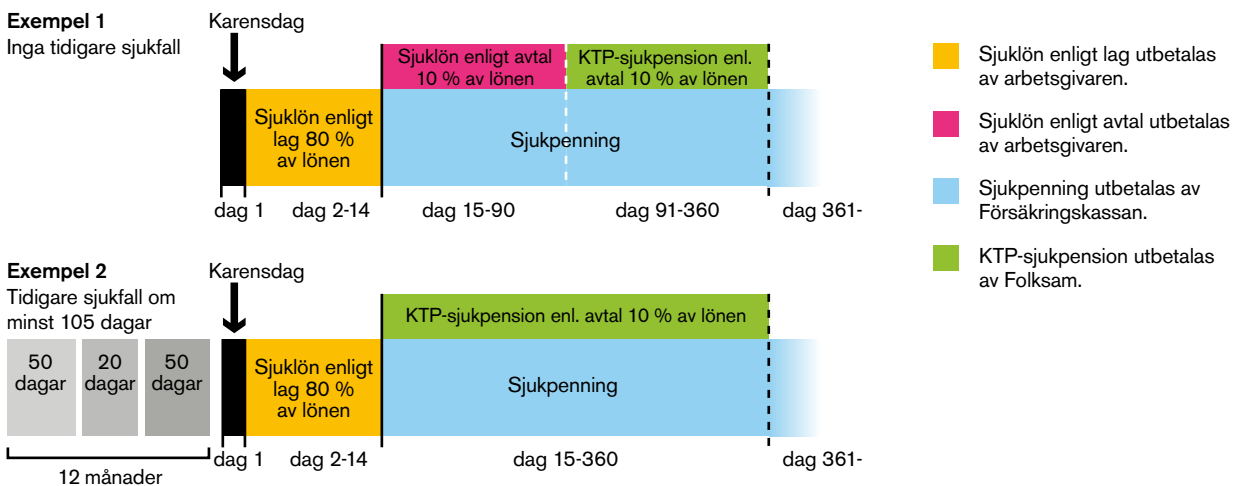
**Exempel 1**
Inga tidigare sjukfall

Karensdag

Sjuklön enligt avtal 10 % av lönen

KTP-sjukpension enl. avtal 10 % av lönen

Sjuklön enligt lag 80 % av lönen

Sjukpenning

dag 1 dag 2-14 dag 15-90 dag 91-360 dag 361-

**Exempel 2**
Tidigare sjukfall om minst 105 dagar

Karensdag

KTP-sjukpension enl. avtal 10 % av lönen

50 dagar
20 dagar
50 dagar

Sjuklön enligt lag 80 % av lönen

Sjukpenning

12 månader

dag 1 dag 2-14 dag 15-360 dag 361-

Sjuklön enligt lag utbetalas av arbetsgivaren.

Sjuklön enligt avtal utbetalas av arbetsgivaren.

Sjukpenning utbetalas av Försäkringskassan.

KTP-sjukpension utbetalas av Folksam.